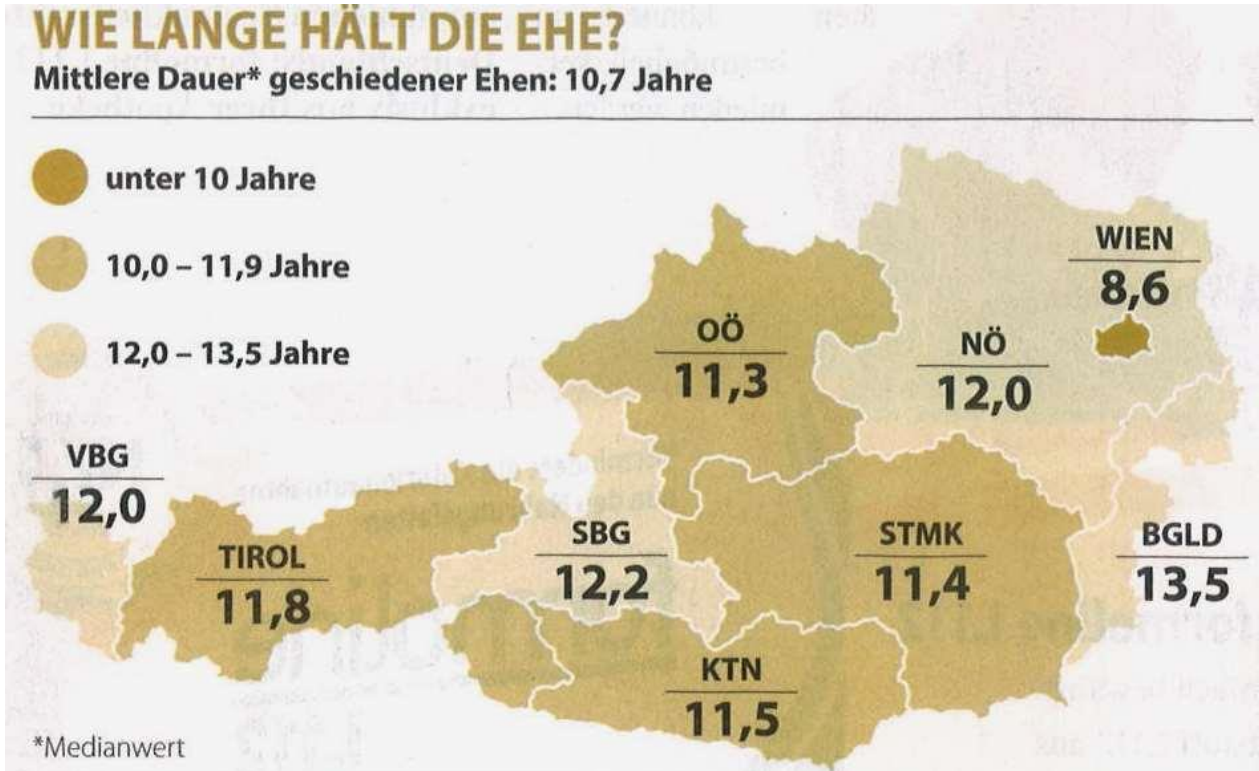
WIE LANGE HÄLT DIE EHE?
Mittlere Dauer* geschiedener Ehen: 10,7 Jahre

unter 10 Jahre

10,0 – 11,9 Jahre

12,0 – 13,5 Jahre

WIEN
8,6

OÖ
11,3

NÖ
12,0

VBG
12,0

TIROL
11,8

SBG
12,2

STMK
11,4

BGLD
13,5

KTN
11,5

*Medianwert